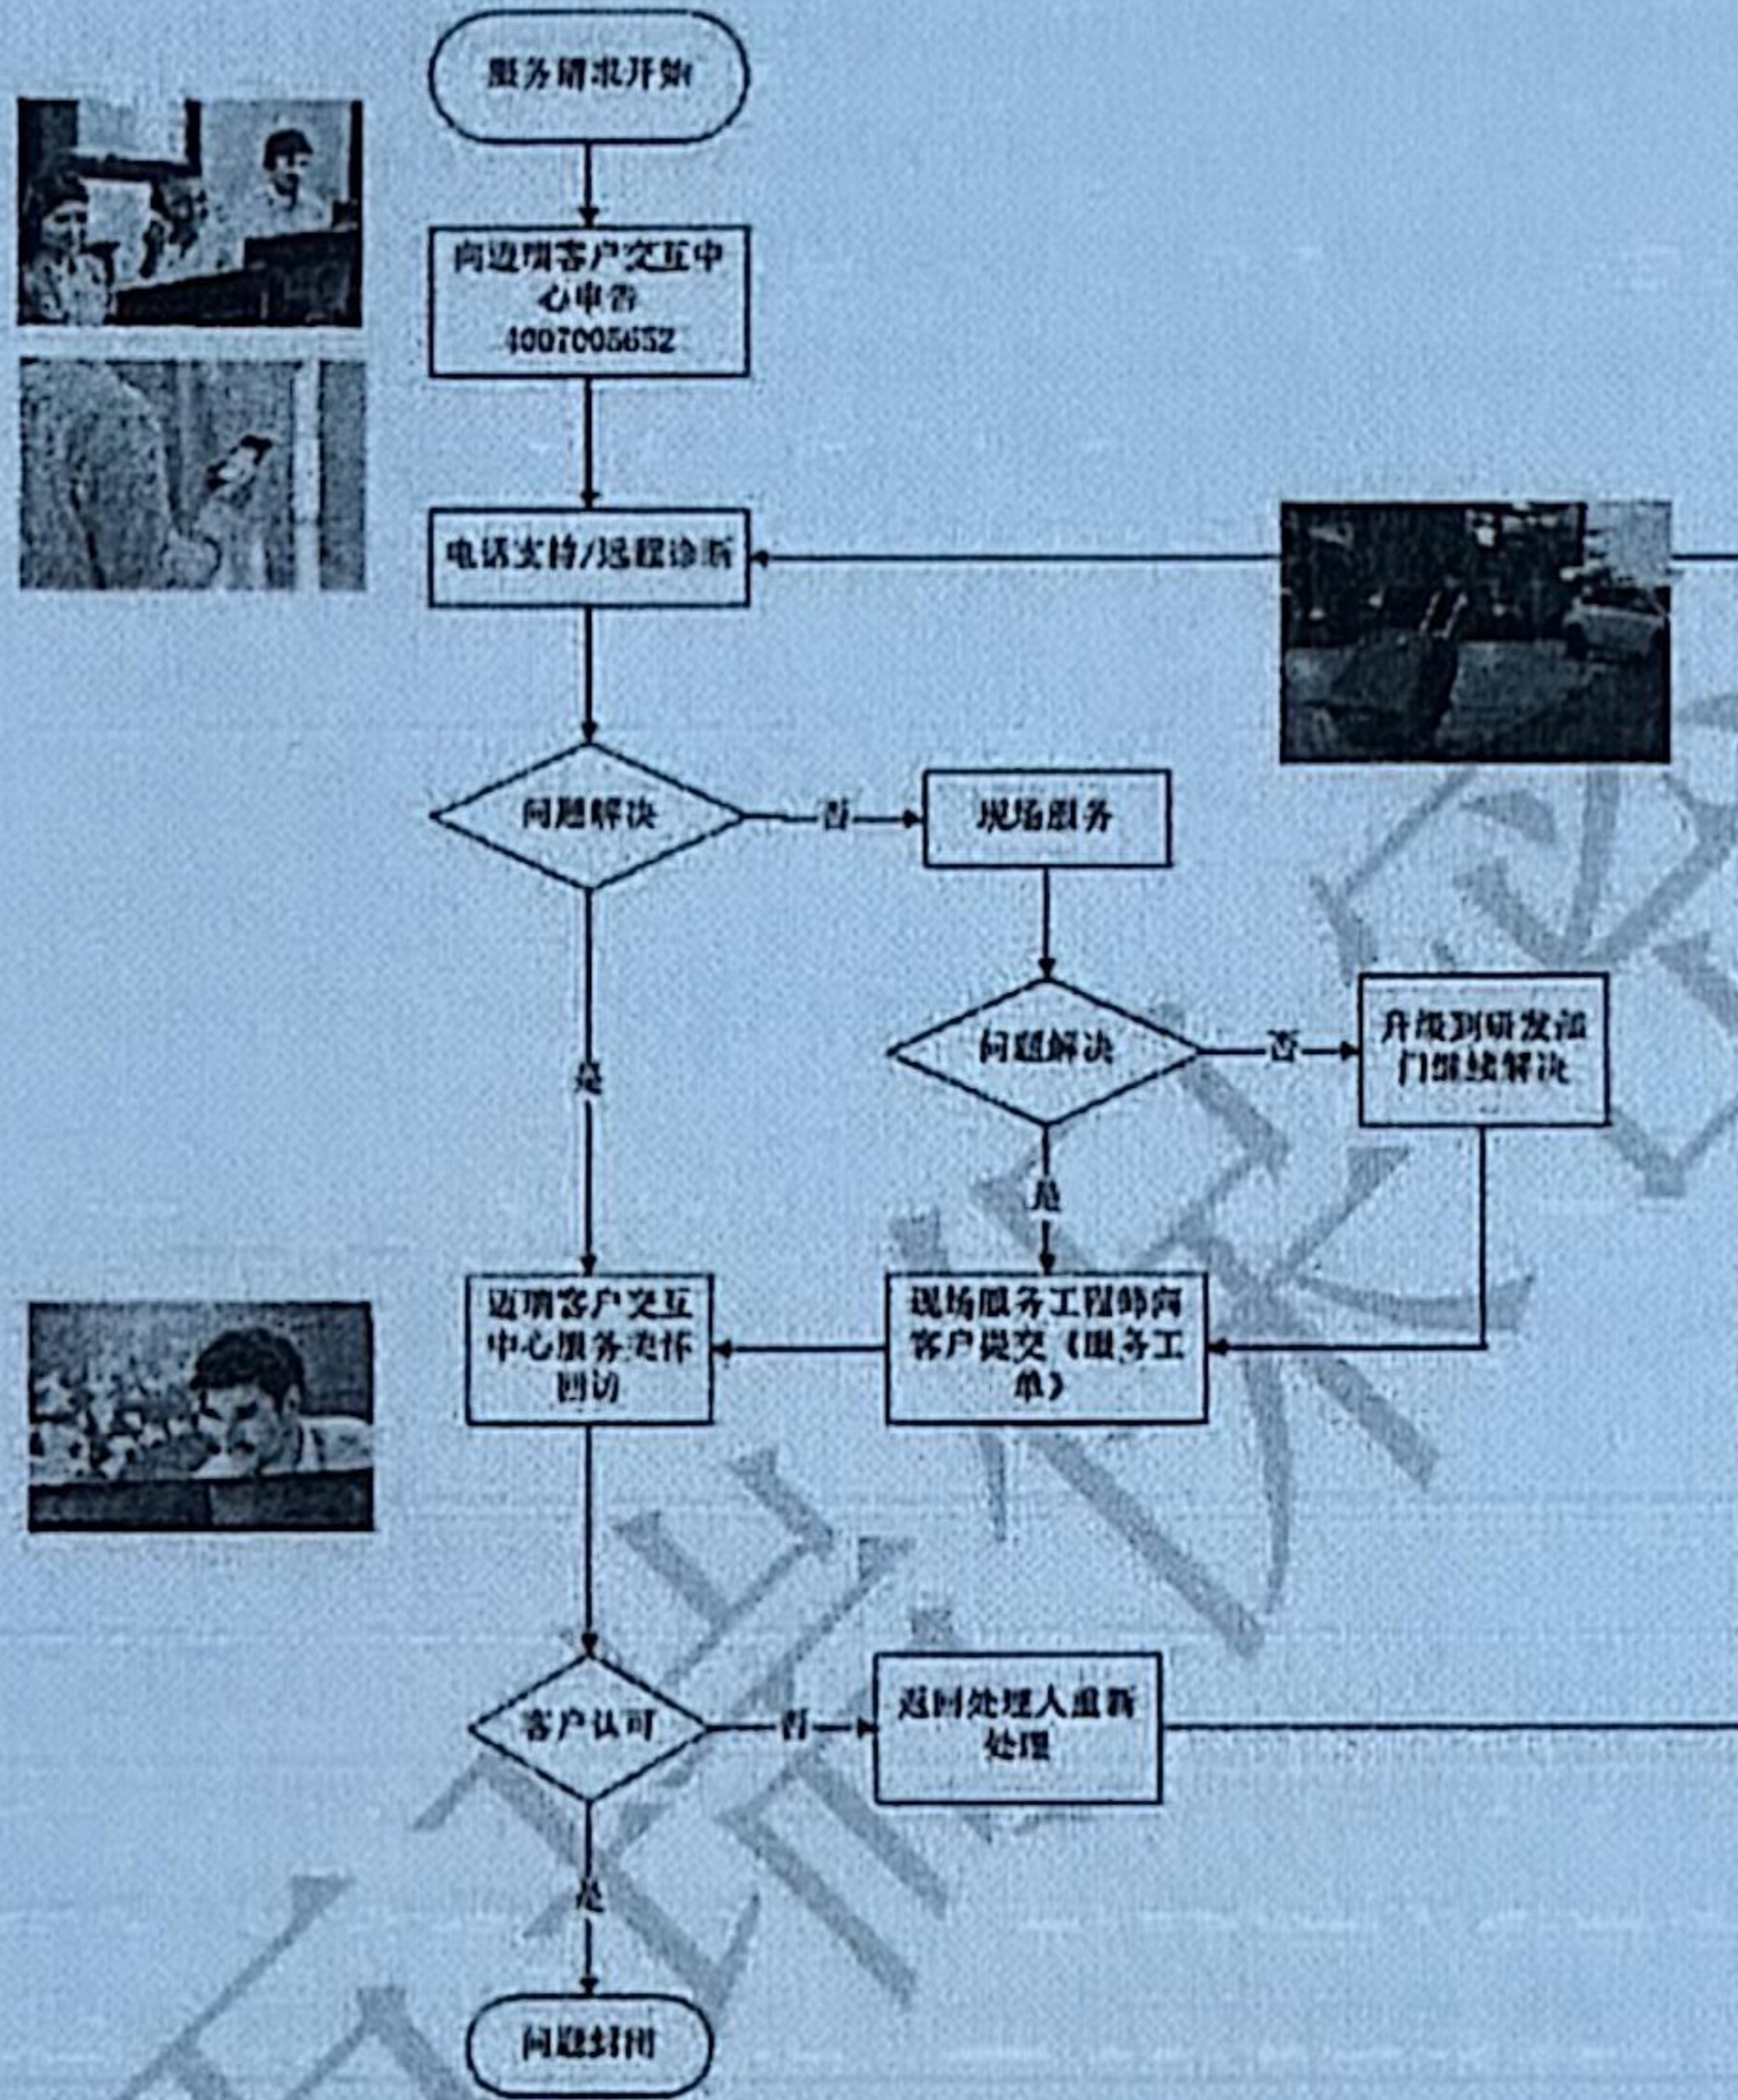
服务请求开始

向迈瑞客户交互中心申告 4007005652

电话支持/远程诊断

问题解决

否

现场服务

问题解决

否

升级到研发部门继续解决

是

是

迈瑞客户交互中心服务质量回访

现场服务工程师向客户提交《服务工单》

客户认可

否

返回处理人重新处理

是

问题封闭